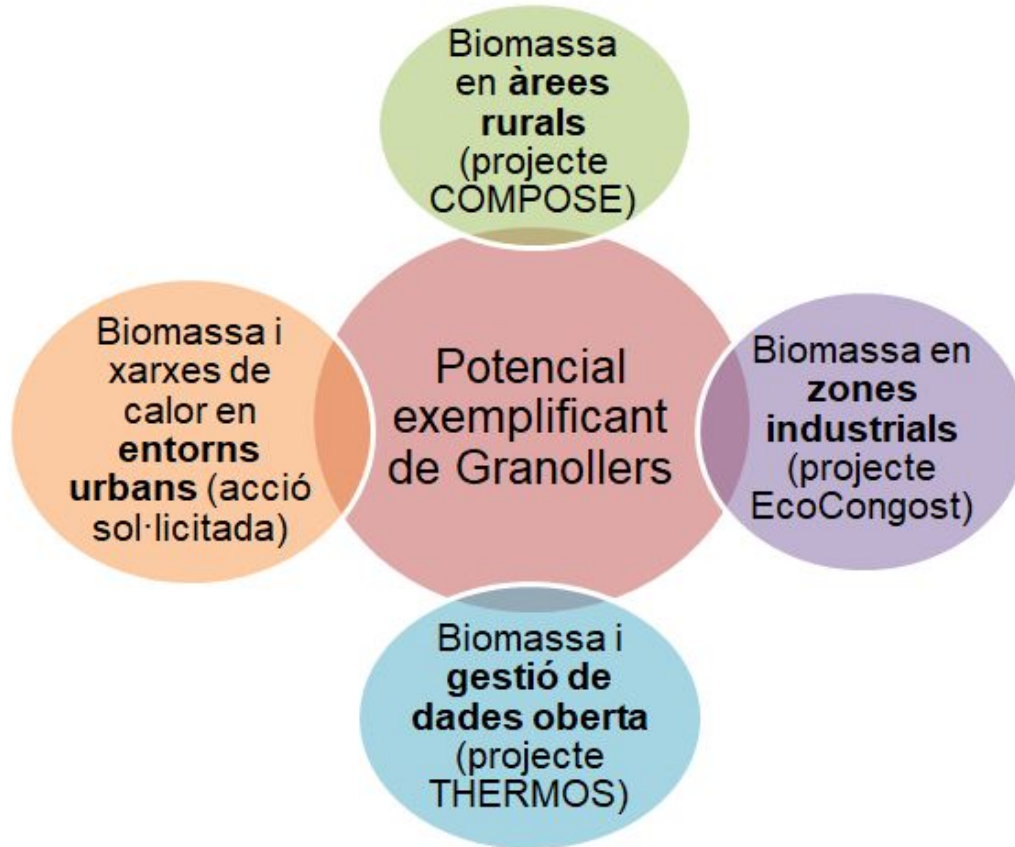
Biomassa en àrees rurals (projecte COMPOSE)

Biomassa i xarxes de calor en entorns urbans (acció sol·licitada)

Potencial exemplificant de Granollers

Biomassa en zones industrials (projecte EcoCongost)

Biomassa i gestió de dades oberta (projecte THERMOS)